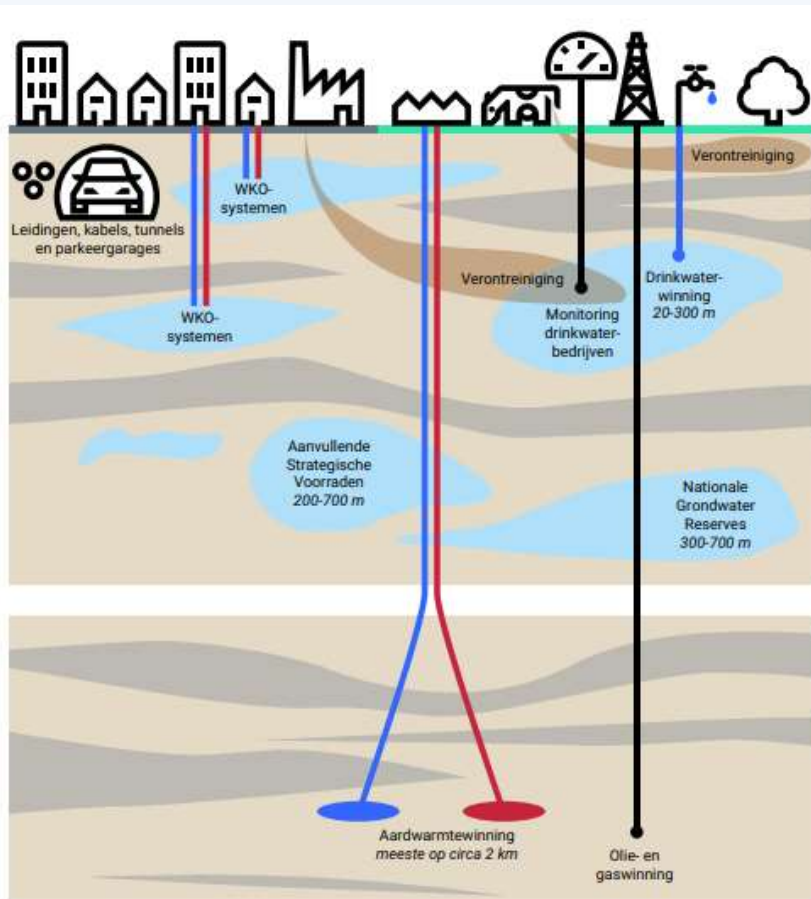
Verontreiniging

WKO-systemen

Leidingen, kabels, tunnels en parkeergarages

Verontreiniging

Drinkwater-winning
*20-300 m*

WKO-systemen

Monitoring drinkwater-bedrijven

Aanvullende Strategische Voorraden
*200-700 m*

Nationale Grondwater Reserves
*300-700 m*

Aardwarmtewinning
*meeste op circa 2 km*

Olie- en gaswinning